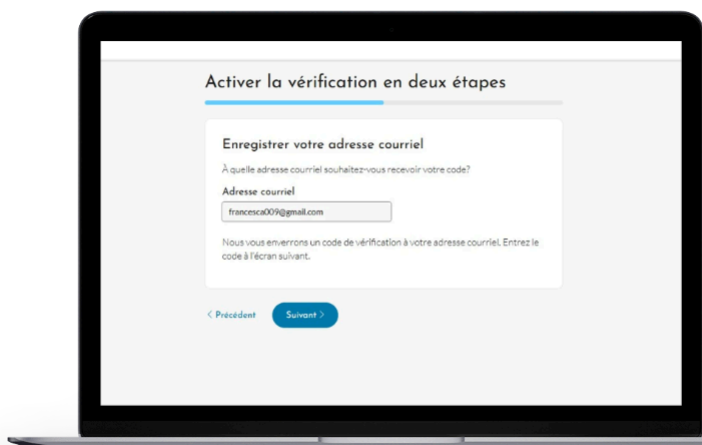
Activer la vérification en deux étapes

Enregistrer votre adresse courriel

À quelle adresse courriel souhaitez-vous recevoir votre code?

Adresse courriel

francesca009@gmail.com

Nous vous enverrons un code de vérification à votre adresse courriel. Entrez le code à l'écran suivant.

< Précédent

Suivant >